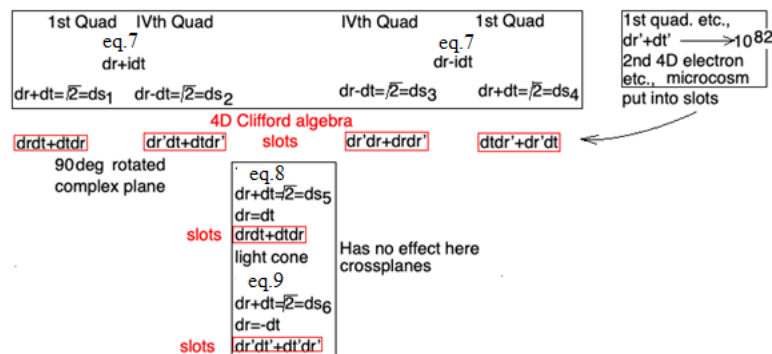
1st Quad IVth Quad
eq.7
dr+idt
dr+dt=$\sqrt{2}$=ds$_1$ dr-dt=$\sqrt{2}$=ds$_2$

IVth Quad 1st Quad
eq.7
dr-idt
dr-dt=$\sqrt{2}$=ds$_3$ dr+dt=$\sqrt{2}$=ds$_4$

1st quad. etc., dr'+dt' ⟶ $10^{82}$
2nd 4D electron etc., microcosm
put into slots

4D Clifford algebra
drdt+dtdr dr'dt+dtdr' slots dr'dr+drdr' dtdr'+dr'dt

90deg rotated complex plane

eq.8
dr+dt=$\sqrt{2}$=ds$_5$
dr=dt
slots drdt+dtdr
light cone
eq.9
dr+dt=$\sqrt{2}$=ds$_6$
dr=-dt
slots dr'dt'+dt'dr'

Has no effect here crossplanes